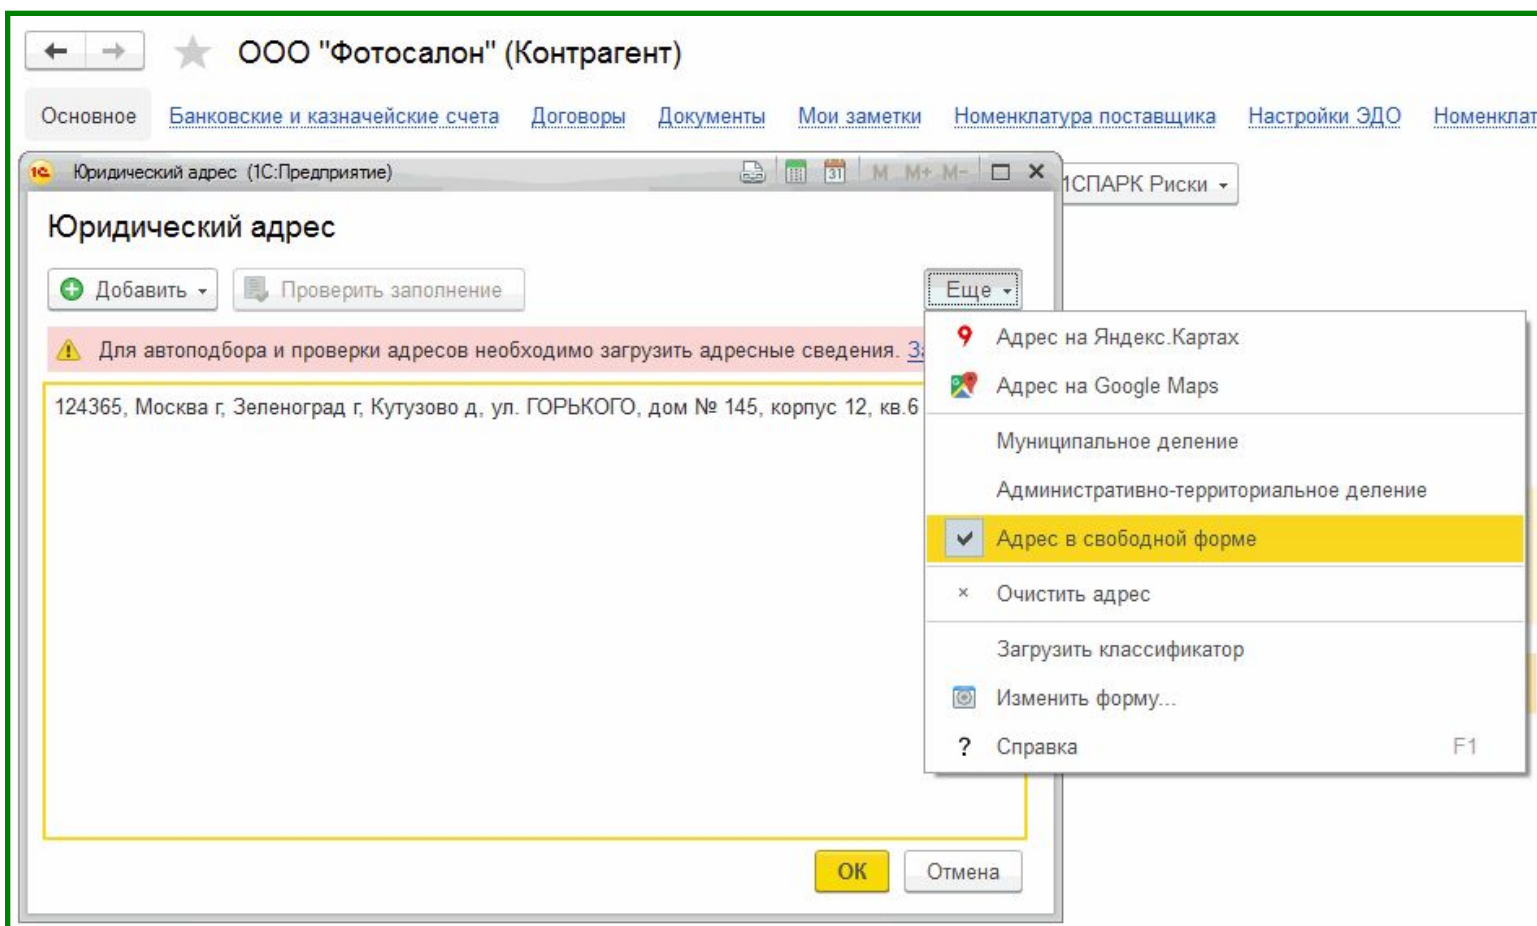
ООО "Фотосалон" (Контрагент)

Основное Банковские и казначейские счета Договоры Документы Мои заметки Номенклатура поставщика Настройки ЭДО Номенклат

Юридический адрес (1С:Предприятие)

M M+ M-

1СПАРК Риски

Юридический адрес

Добавить Проверить заполнение Еще

Для автоподбора и проверки адресов необходимо загрузить адресные сведения. З

124365, Москва г, Зеленоград г, Кутузово д, ул. ГОРЬКОГО, дом № 145, корпус 12, кв.6

Адрес на Яндекс.Картах
Адрес на Google Maps
Муниципальное деление
Административно-территориальное деление
Адрес в свободной форме
Очистить адрес
Загрузить классификатор
Изменить форму...
Справка F1

OK Отмена